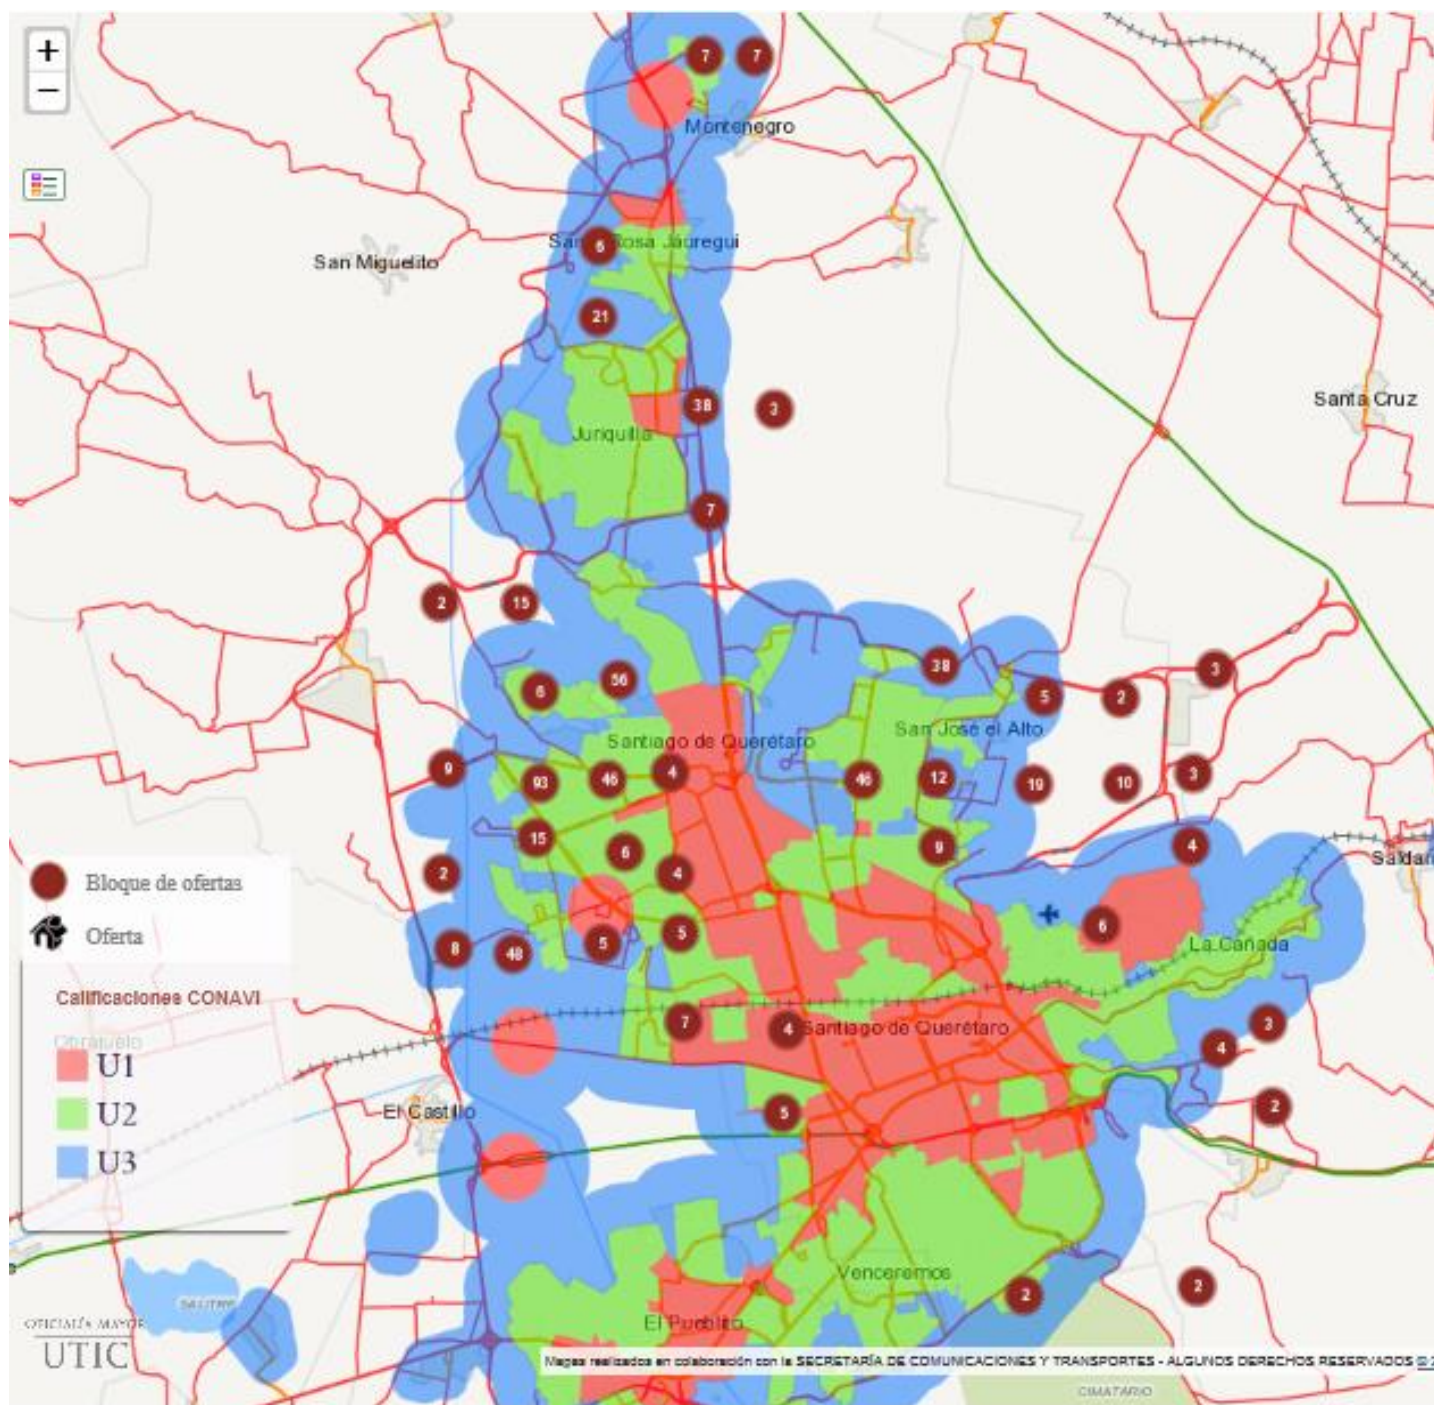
+
−
7 7
Montenegro
San Miguelito
Santa Rosa Jáuregui
6
21
38
3
Juriquilla
Santa Cruz
7
2
15
38
3
6
56
5
2
Santiago de Querétaro
San José el Alto
9
93
46
4
46
12
19
10
3
15
6
9
4
Saldar
2
4
Bloque de ofertas
Oferta
4
5
6
8
48
5
5
La Cañada
Calificaciones CONAVI
7
4
Santiago de Querétaro
3
U1
4
U2
El Castillo
5
2
U3
Venceremos
2
2
El Pueblito
OFICIALÍA MAYOR
UTIC
Mapas realizados en colaboración con la SECRETARÍA DE COMUNICACIONES Y TRANSPORTES - ALGUNOS DERECHOS RESERVADOS
CIMATARIO